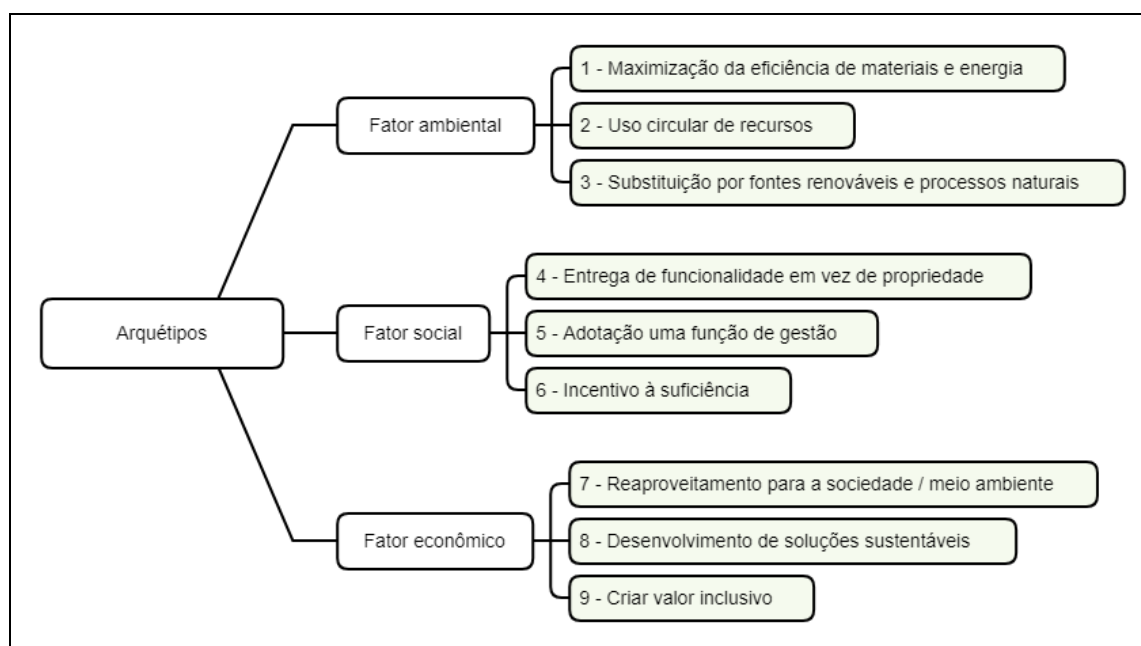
Arquétipos

Fator ambiental

1 - Maximização da eficiência de materiais e energia

2 - Uso circular de recursos

3 - Substituição por fontes renováveis e processos naturais

Fator social

4 - Entrega de funcionalidade em vez de propriedade

5 - Adotação uma função de gestão

6 - Incentivo à suficiência

Fator econômico

7 - Reaproveitamento para a sociedade / meio ambiente

8 - Desenvolvimento de soluções sustentáveis

9 - Criar valor inclusivo